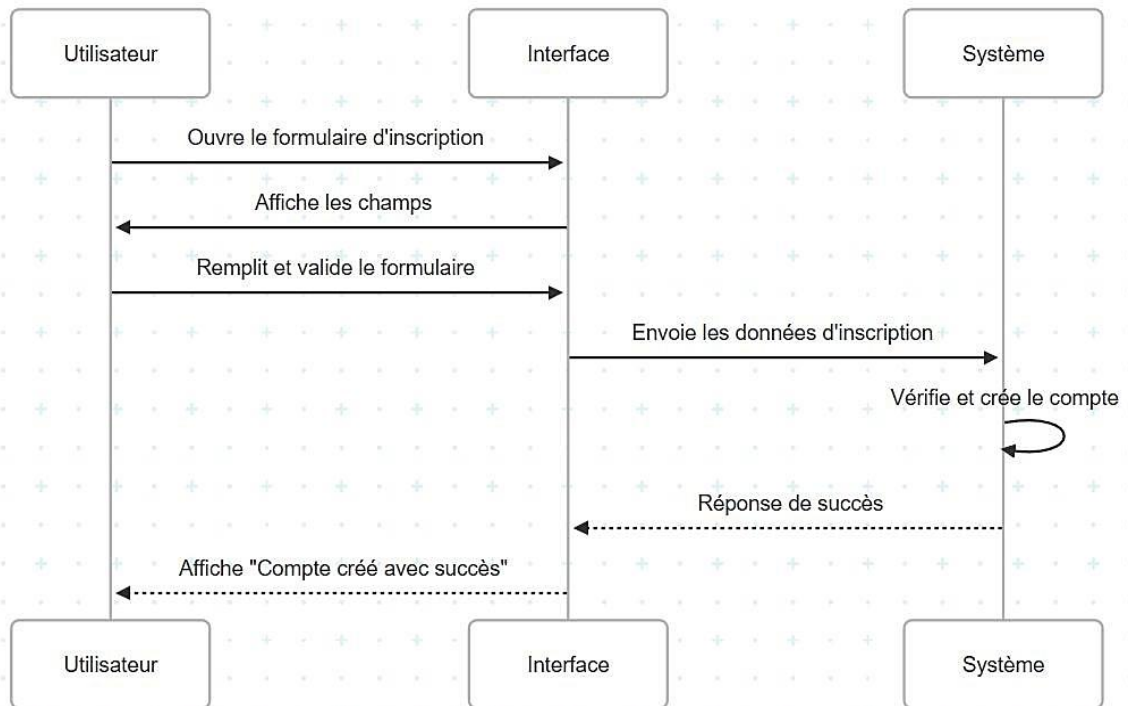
Utilisateur

Interface

Système

Ouvre le formulaire d'inscription

Affiche les champs

Remplit et valide le formulaire

Envoie les données d'inscription

Vérifie et crée le compte

Réponse de succès

Affiche "Compte créé avec succès"

Utilisateur

Interface

Système